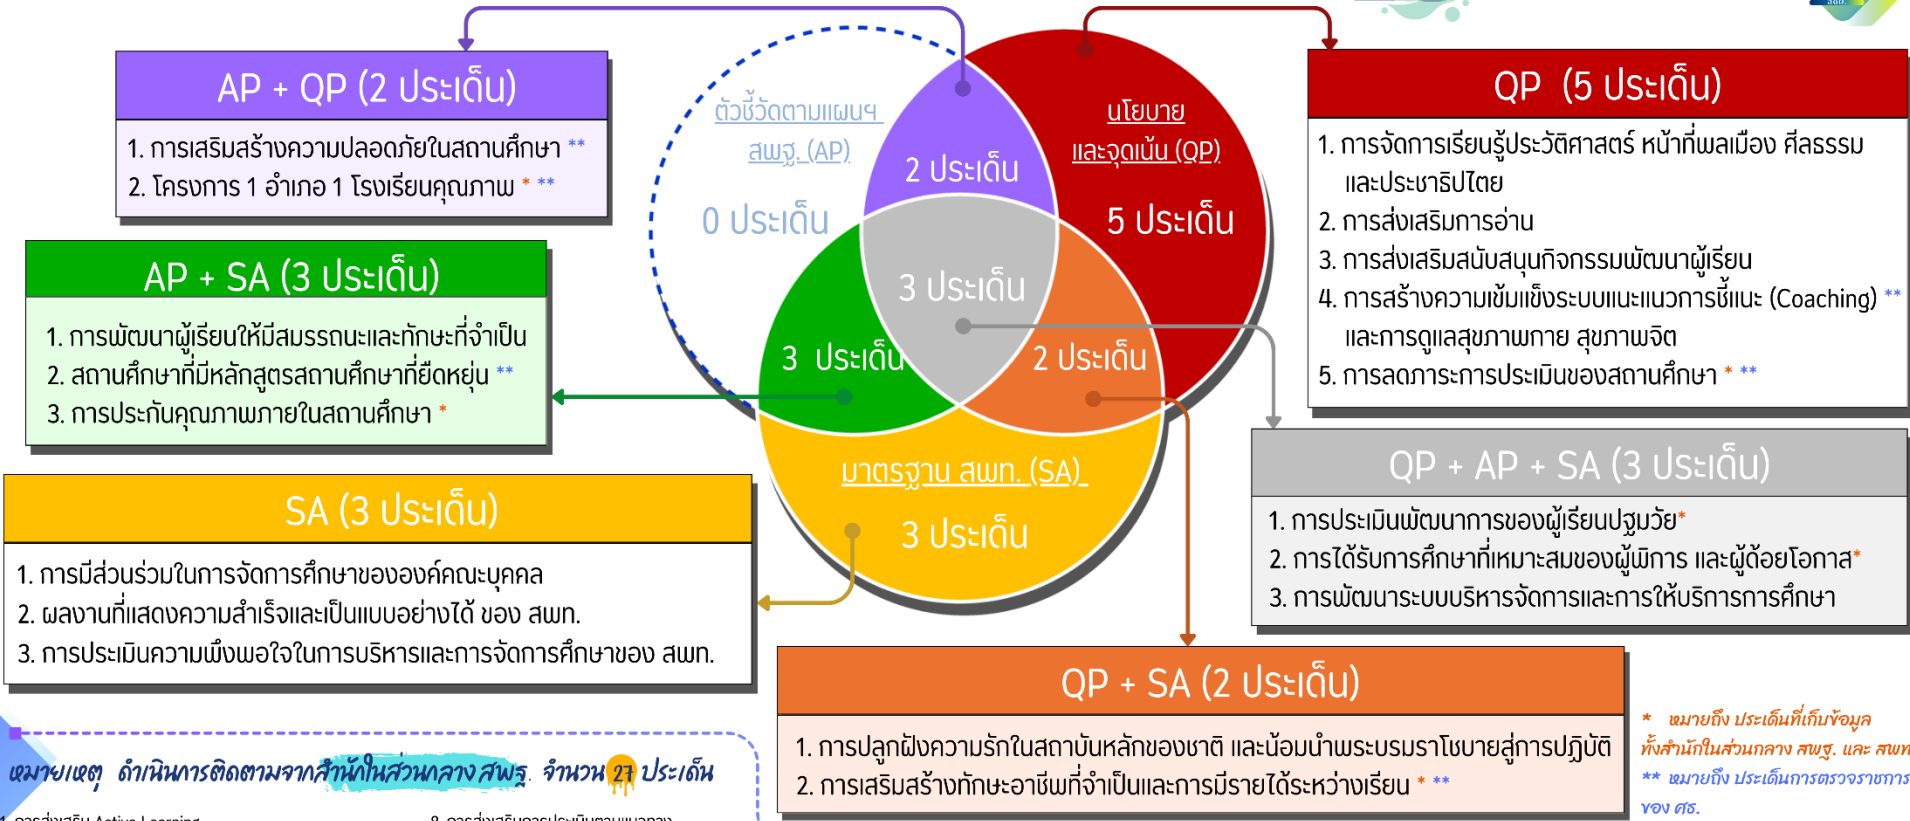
AP + QP (2 ประเด็น)

1. การเสริมสร้างความปลอดภัยในสถานศึกษา **
2. โครงการ 1 อำเภอ 1 โรงเรียนคุณภาพ * **

AP + SA (3 ประเด็น)

1. การพัฒนาผู้เรียนให้มีสมรรถนะและทักษะที่จำเป็น
2. สถานศึกษาที่มีหลักสูตรสถานศึกษาที่ยืดหยุ่น **
3. การประกันคุณภาพภายในสถานศึกษา *

SA (3 ประเด็น)

1. การมีส่วนร่วมในการจัดการศึกษาขององค์คณะบุคคล
2. ผลงานที่แสดงความสำเร็จและเป็นแบบอย่างได้ ของ สพท.
3. การประเมินความพึงพอใจในการบริหารและการจัดการศึกษาของ สพท.

ตัวชี้วัดตามแผนฯ สพฐ. (AP)

0 ประเด็น

2 ประเด็น

นโยบาย และจุดเน้น (QP)

5 ประเด็น

3 ประเด็น

3 ประเด็น

2 ประเด็น

มาตรฐาน สพท. (SA)

3 ประเด็น

QP (5 ประเด็น)

1. การจัดการเรียนรู้ประวัติศาสตร์ หน้าที่พลเมือง ศีลธรรม และประชาธิปไตย
2. การส่งเสริมการอ่าน
3. การส่งเสริมสนับสนุนกิจกรรมพัฒนาผู้เรียน
4. การสร้างความเข้มแข็งระบบแนะแนวการชี้แนะ (Coaching) ** และการดูแลสุขภาพกาย สุขภาพจิต
5. การลดภาระการประเมินของสถานศึกษา * **

QP + AP + SA (3 ประเด็น)

1. การประเมินพัฒนาการของผู้เรียนปฐมวัย*
2. การได้รับการศึกษาที่เหมาะสมของผู้พิการ และผู้ด้อยโอกาส*
3. การพัฒนาระบบบริหารจัดการและการให้บริการการศึกษา

QP + SA (2 ประเด็น)

1. การปลูกฝังความรักในสถาบันหลักของชาติ และน้อมนำพระบรมราโชบายสู่การปฏิบัติ
2. การเสริมสร้างทักษะอาชีพที่จำเป็นและการมีรายได้ระหว่างเรียน * **

หมายเหตุ ดำเนินการติดตามจากสำนักในส่วนกลาง สพฐ. จำนวน 21 ประเด็น

* หมายถึง ประเด็นที่เก็บข้อมูลทั้งสำนักในส่วนกลาง สพฐ. และ สพท
** หมายถึง ประเด็นการตรวจราชการของ ศธ.